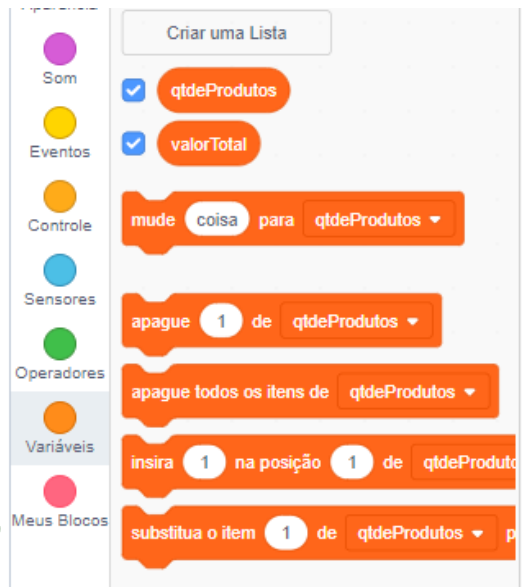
Aparência
Som
Eventos
Controle
Sensores
Operadores
Variáveis
Meus Blocos

Criar uma Lista
qtdeProdutos
valorTotal
mude coisa para qtdeProdutos
apague 1 de qtdeProdutos
apague todos os itens de qtdeProdutos
insira 1 na posição 1 de qtdeProduto
substitua o item 1 de qtdeProdutos p